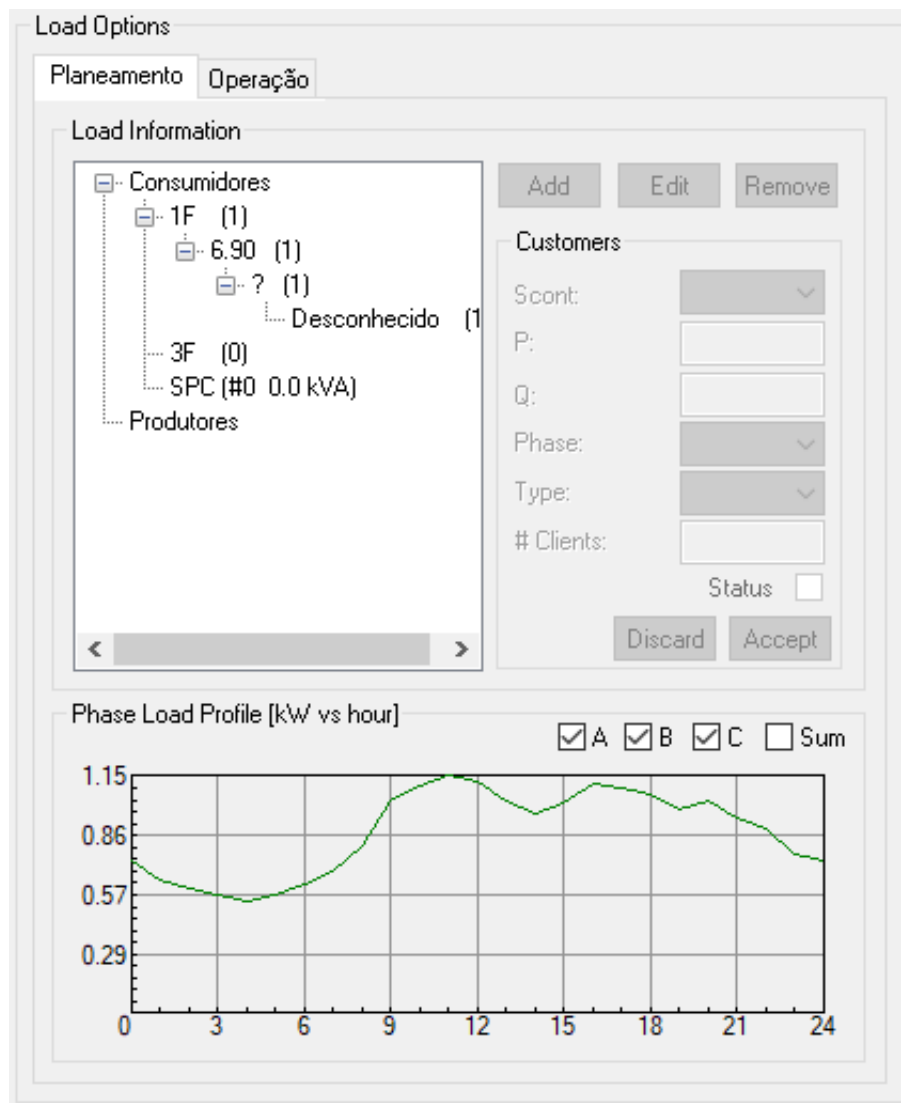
Load Options

Planeamento | Operação

Load Information

Consumidores
1F (1)
6.90 (1)
? (1)
Desconhecido (1
3F (0)
SPC (#0 0.0 kVA)
Produtores

Add | Edit | Remove

Customers

Scont:
P:
Q:
Phase:
Type:
# Clients:
Status

Discard | Accept

Phase Load Profile [kW vs hour]

A B C Sum

1.15
0.86
0.57
0.29

0 3 6 9 12 15 18 21 24